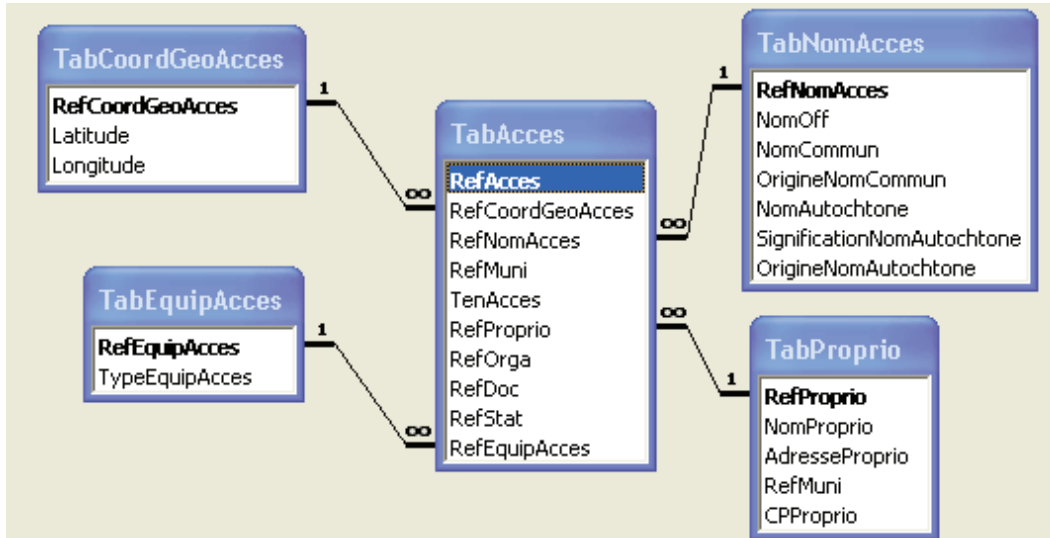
TabCoordGeoAcces

RefCoordGeoAcces
Latitude
Longitude

1

∞

TabAcces

RefAcces
RefCoordGeoAcces
RefNomAcces
RefMuni
TenAcces
RefProprio
RefOrga
RefDoc
RefStat
RefEquipAcces

TabNomAcces

RefNomAcces
NomOff
NomCommun
OrigineNomCommun
NomAutochtone
SignificationNomAutochtone
OrigineNomAutochtone

1

∞

TabEquipAcces

RefEquipAcces
TypeEquipAcces

1

∞

∞

1

TabProprio

RefProprio
NomProprio
AdresseProprio
RefMuni
CPProprio